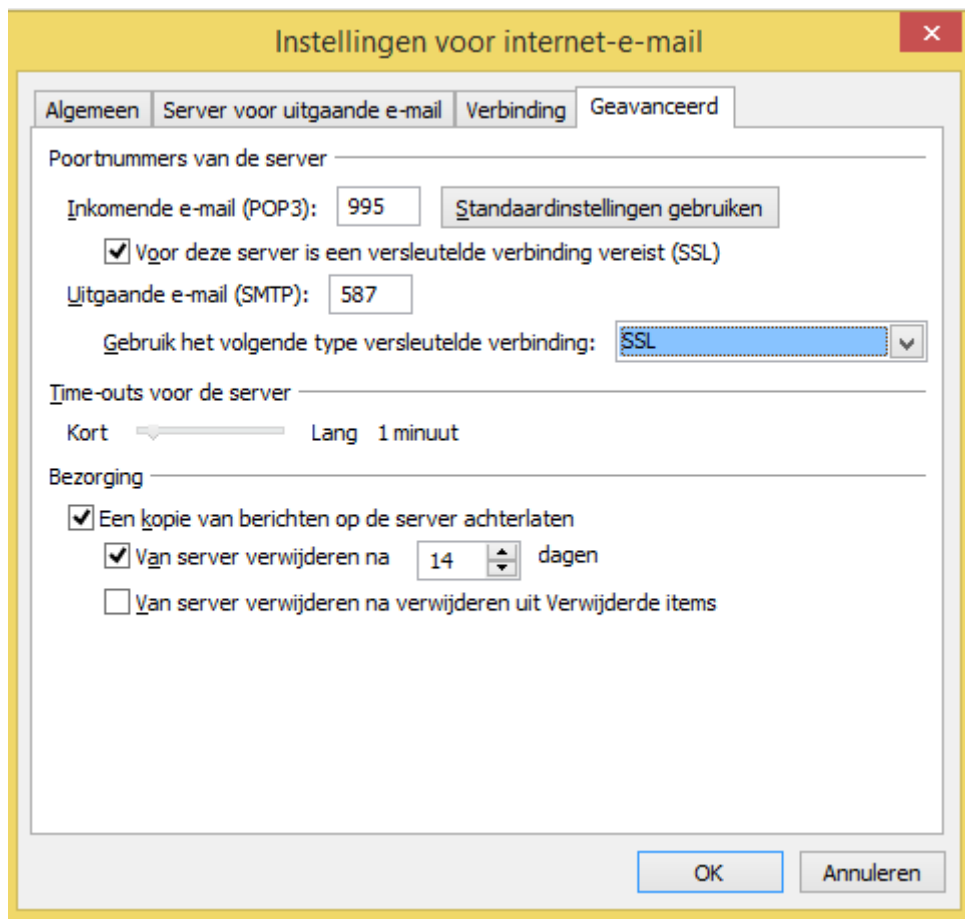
Instellingen voor internet-e-mail

Algemeen | Server voor uitgaande e-mail | Verbinding | Geavanceerd

Poortnummers van de server

Inkomende e-mail (POP3): 995 Standaardinstellingen gebruiken

Voor deze server is een versleutelde verbinding vereist (SSL)

Uitgaande e-mail (SMTP): 587

Gebruik het volgende type versleutelde verbinding: SSL

Time-outs voor de server

Kort Lang 1 minuut

Bezorging

Een kopie van berichten op de server achterlaten

Van server verwijderen na 14 dagen

Van server verwijderen na verwijderen uit Verwijderde items

OK Annuleren